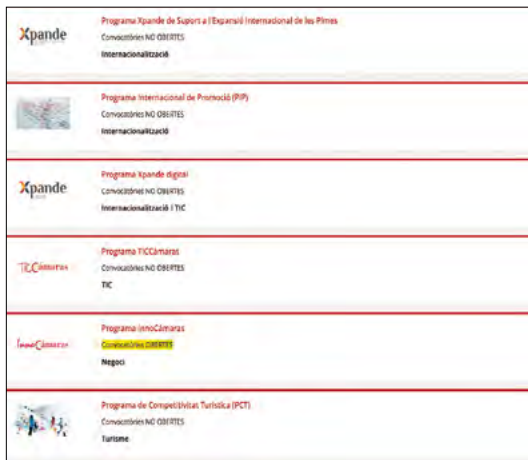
Xpande

Programa Xpande de Suport a l'Expansió Internacional de les Pimes
Convocatòries NO OBERTES
Internacionalització

Programa Internacional de Promoció (PIP)
Convocatòries NO OBERTES
Internacionalització

Xpande

Programa Xpande digital
Convocatòries NO OBERTES
Internacionalització / TIC

TICCámaras

Programa TICCàmaras
Convocatòries NO OBERTES
TIC

InnoCámaras

Programa InnoCàmaras
Convocatòries OBERTES
Negoci

Programa de Competitivitat Turística (PCT)
Convocatòries NO OBERTES
Turisme